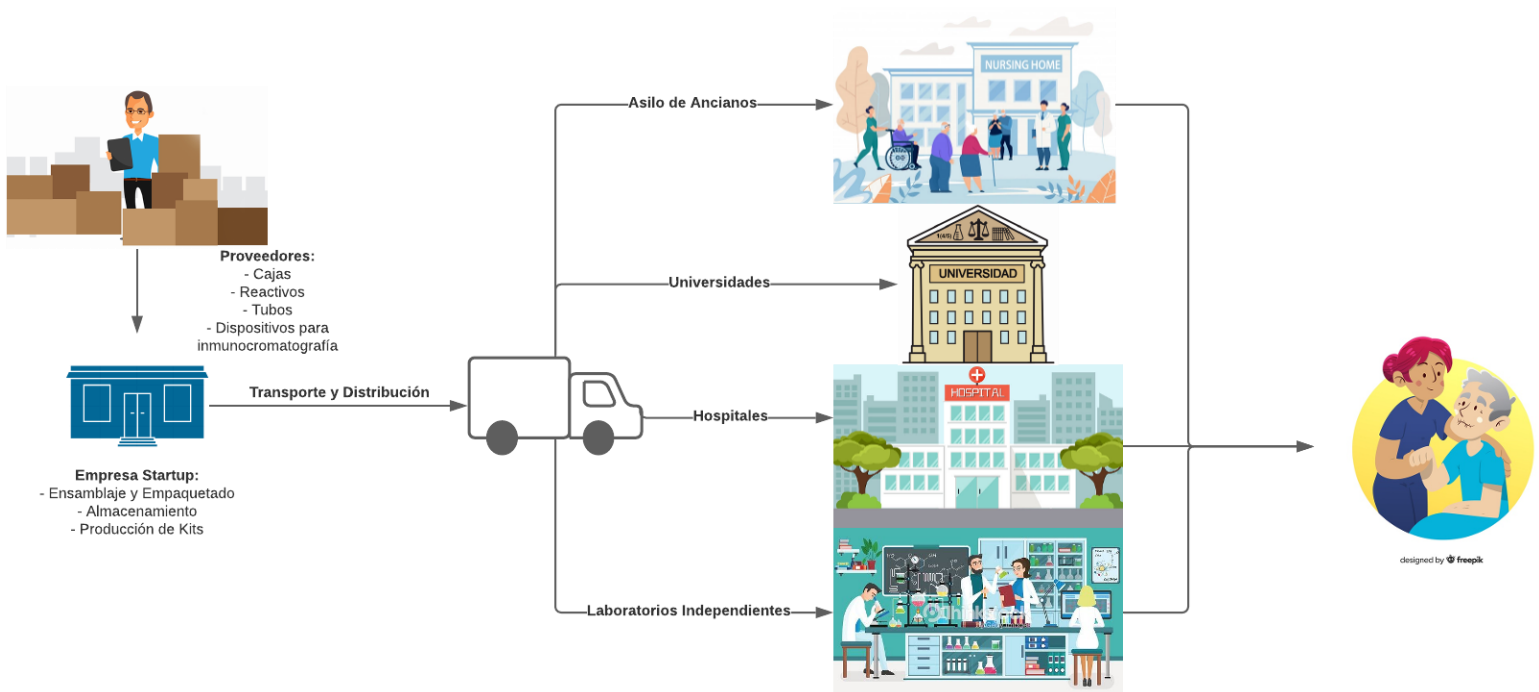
Proveedores:
- Cajas
- Reactivos
- Tubos
- Dispositivos para inmunocromatografía

Empresa Startup:
- Ensamblaje y Empaquetado
- Almacenamiento
- Producción de Kits

Transporte y Distribución

Asilo de Ancianos

NURSING HOME

Universidades

UNIVERSIDAD

Hospitales

HOSPITAL

Laboratorios Independientes

designed by freepik